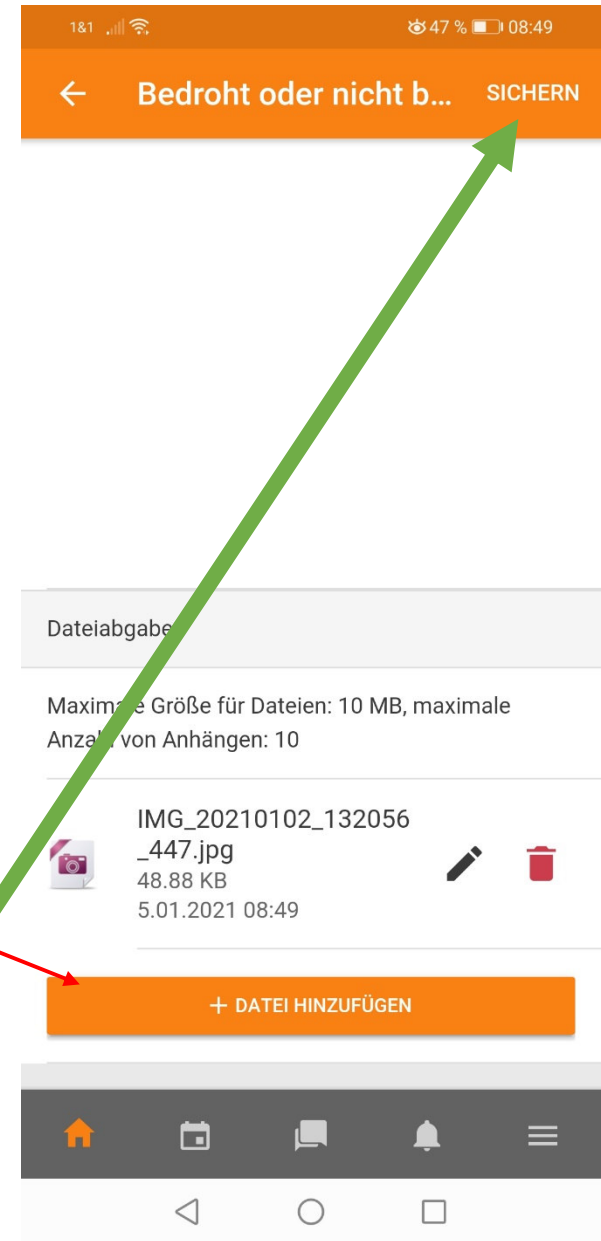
1&1 47 % 08:49

Bedroht oder nicht b... SICHERN

Dateiabgabe

Maximale Größe für Dateien: 10 MB, maximale Anzahl von Anhängen: 10

IMG_20210102_132056_447.jpg
48.88 KB
5.01.2021 08:49

+ DATEI HINZUFÜGEN